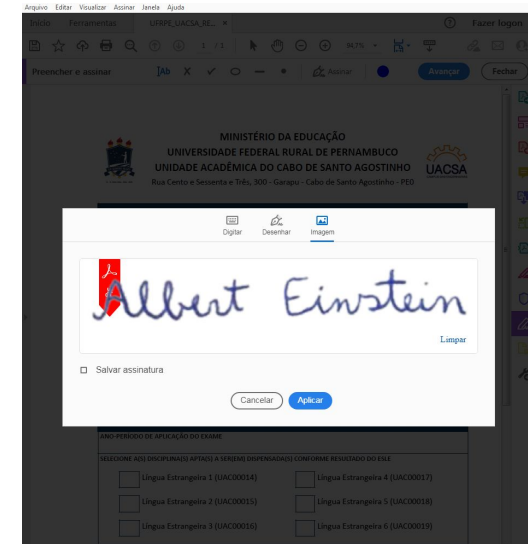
Arquivo Editar Visualizar Assinar Janela Ajuda

Início Ferramentas UFRPE_UACSA_RE... ×

? Fazer logon

1 / 1

84,7%

Preencher e assinar

Assinar

Avançar

Fechar

MINISTÉRIO DA EDUCAÇÃO
UNIVERSIDADE FEDERAL RURAL DE PERNAMBUCO
UNIDADE ACADÊMICA DO CABO DE SANTO AGOSTINHO
Rua Cento e Sessenta e Três, 300 - Garapu - Cabo de Santo Agostinho - PE0

UACSA

Digitar Desenhar Imagem

Albert Einstein

Limpar

Salvar assinatura

Cancelar Aplicar

ANO-PERÍODO DE APLICAÇÃO DO EXAME

SELECIONE A(S) DISCIPLINA(S) APTA(S) A SER(EM) DISPENSADA(S) CONFORME RESULTADO DO ESLE

Língua Estrangeira 1 (UAC00014)

Língua Estrangeira 4 (UAC00017)

Língua Estrangeira 2 (UAC00015)

Língua Estrangeira 5 (UAC00018)

Língua Estrangeira 3 (UAC00016)

Língua Estrangeira 6 (UAC00019)